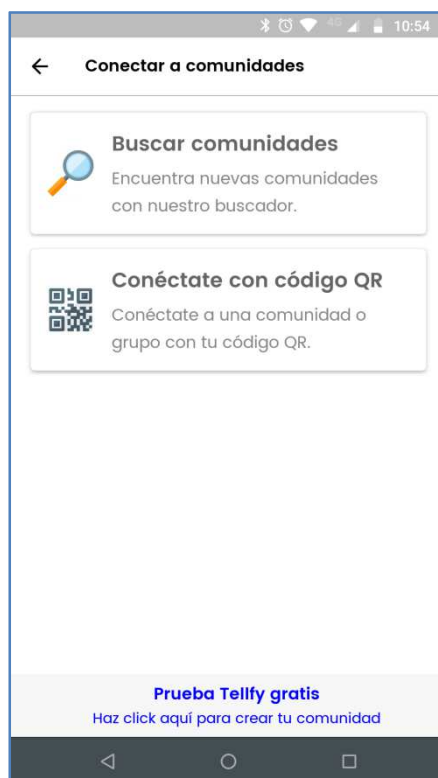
10:54

←  Conectar a comunidades

Buscar comunidades
Encuentra nuevas comunidades con nuestro buscador.

Conéctate con código QR
Conéctate a una comunidad o grupo con tu código QR.

Prueba Tellfy gratis
Haz click aquí para crear tu comunidad